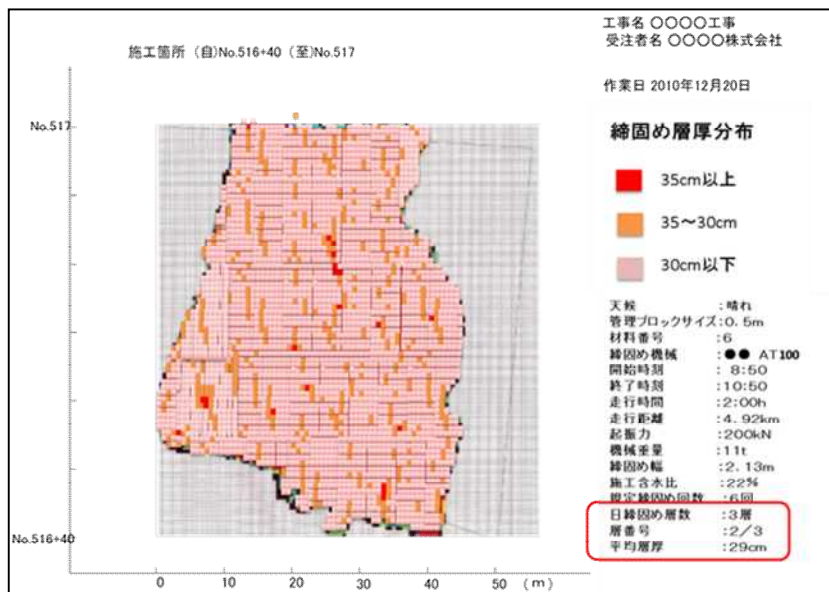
工事名 ○○○○工事
受注者名 ○○○○株式会社

施工箇所（自)No.516+40（至)No.517

作業日 2010年12月20日

締固め層厚分布

35cm以上

35〜30cm

30cm以下

天候 ：晴れ
管理ブロックサイズ：0.5m
材料番号 ：6
締固め機械 ：●● AT100
開始時刻 ：8:50
終了時刻 ：10:50
走行時間 ：2:00h
走行距離 ：4.92km
起振力 ：200kN
機械重量 ：11t
締固め幅 ：2.13m
施工含水比 ：22%
規定締固め回数 ：6回
日締固め層数 ：3層
層番号 ：2/3
平均層厚 ：29cm

No.517

No.516+40

0 10 20 30 40 50 (m)